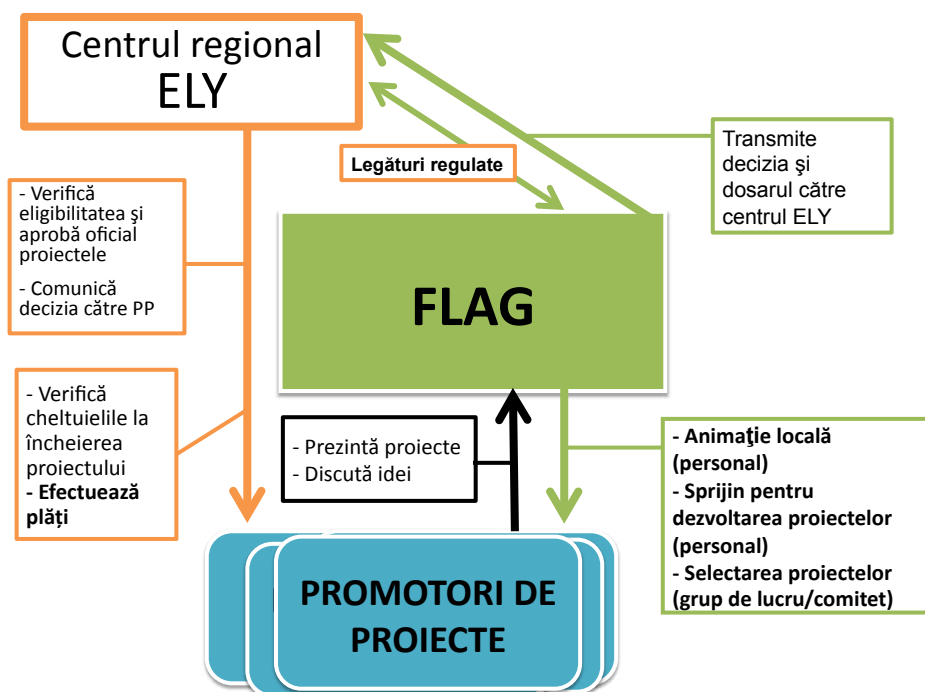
Centrul regional ELY

Legături regulate

Transmite decizia şi dosarul către centrul ELY

- Verifică eligibilitatea şi aprobă oficial proiectele

- Comunică decizia către PP

FLAG

- Verifică cheltuielile la încheierea proiectului
- **Efectuează plăţi**

- Prezintă proiecte
- Discută idei

**- Animaţie locală (personal)**
**- Sprijin pentru dezvoltarea proiectelor (personal)**
**- Selectarea proiectelor (grup de lucru/comitet)**

PROMOTORI DE PROIECTE